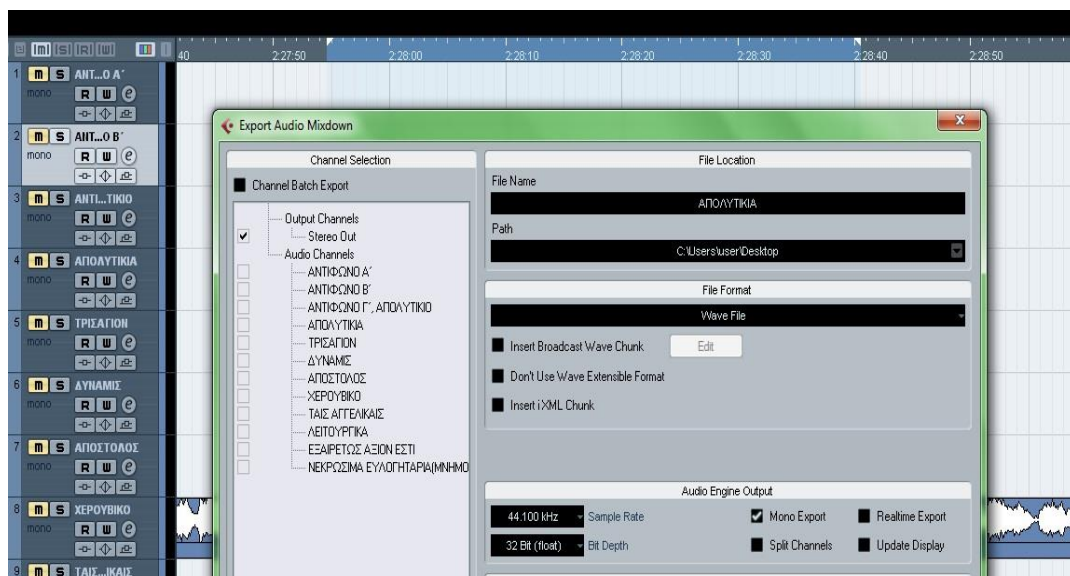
40 2:27:50 2:28:00 2:28:10 2:28:20 2:28:30 2:28:40 2:28:50

1 m S ANT...O A'
mono R W e

2 m S ANT...O B'
mono R W e

3 m S ANTI...TIKIO
mono R W e

4 m S ΑΠΟΛΥΤΙΚΙΑ
mono R W e

5 m S ΤΡΙΣΑΓΙΟΝ
mono R W e

6 m S ΔΥΝΑΜΙΣ
mono R W e

7 m S ΑΠΟΣΤΟΛΟΣ
mono R W e

8 m S ΧΕΡΟΥΒΙΚΟ
mono R W e

9 m S ΤΑΙΣ...ΙΚΑΙΣ

Export Audio Mixdown

Channel Selection

Channel Batch Export

Output Channels
✔ Stereo Out
Audio Channels
ΑΝΤΙΦΩΝΟ Α'
ΑΝΤΙΦΩΝΟ Β'
ΑΝΤΙΦΩΝΟ Γ', ΑΠΟΛΥΤΙΚΙΟ
ΑΠΟΛΥΤΙΚΙΑ
ΤΡΙΣΑΓΙΟΝ
ΔΥΝΑΜΙΣ
ΑΠΟΣΤΟΛΟΣ
ΧΕΡΟΥΒΙΚΟ
ΤΑΙΣ ΑΓΓΕΛΙΚΑΙΣ
ΛΕΙΤΟΥΡΓΙΚΑ
ΕΞΑΙΡΕΤΩΣ ΑΞΙΟΝ ΕΣΤΙ
ΝΕΚΡΩΣΙΜΑ ΕΥΛΟΓΗΤΑΡΙΑ(ΜΝΗΜΟ

File Location
File Name
ΑΠΟΛΥΤΙΚΙΑ
Path
C:\Users\user\Desktop

File Format
Wave File
Insert Broadcast Wave Chunk Edit
Don't Use Wave Extensible Format
Insert iXML Chunk

Audio Engine Output
44.100 kHz Sample Rate
✔ Mono Export
Realtime Export
32 Bit (float) Bit Depth
Split Channels
Update Display